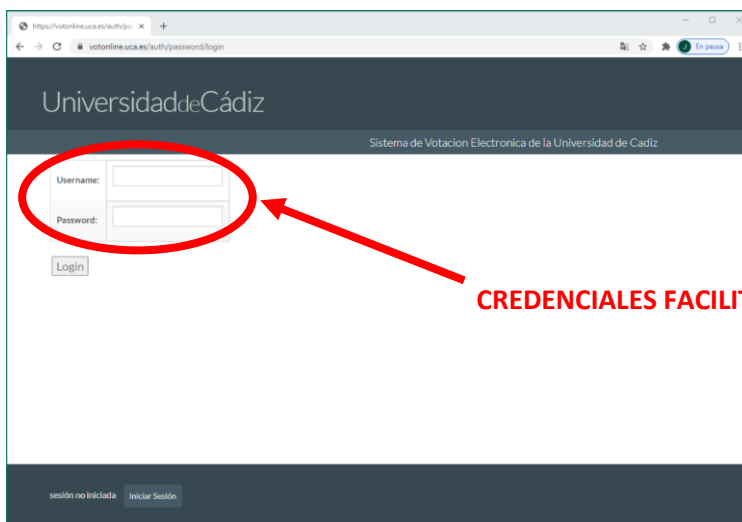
https://votonline.uca.es/auth/pa ×
+
votonline.uca.es/auth/password/login
En pausa

UniversidaddeCádiz

Sistema de Votacion Electronica de la Universidad de Cadiz

| Username: | |
|---|---|
| Password: | |

Login

CREDENCIALES FACILIT

sesión no iniciada
Iniciar Sesión